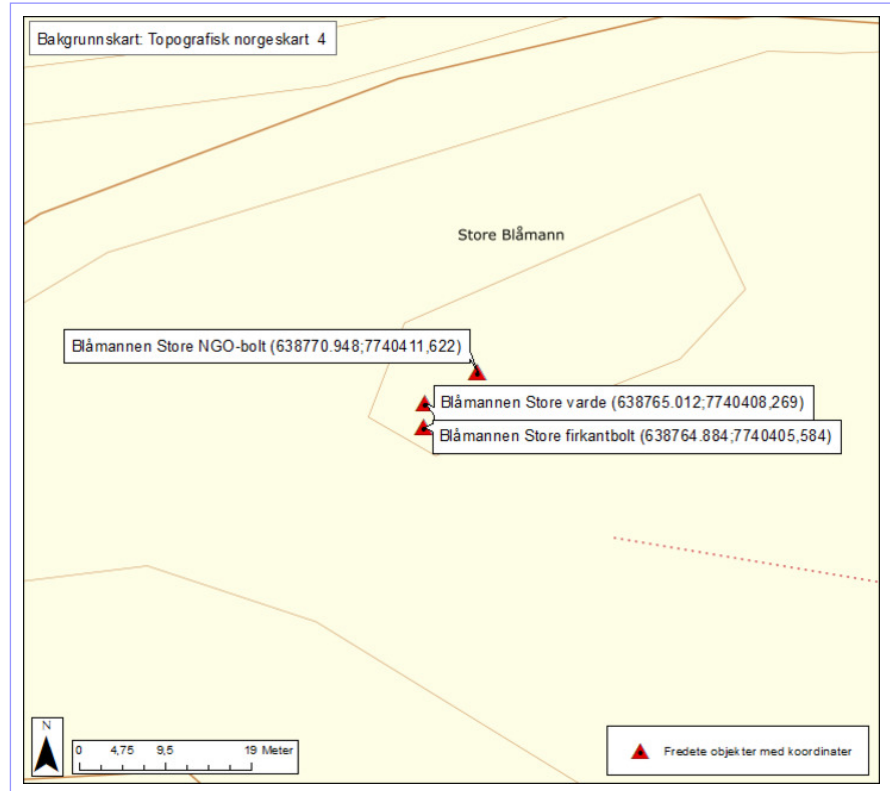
Bakgrunnskart: Topografisk norgeskart 4

Store Blåmann

Blåmannen Store NGO-bolt (638770.948;7740411,622)

Blåmannen Store varde (638765.012;7740408,269)

Blåmannen Store firkantbolt (638764.884;7740405,584)

N

0 4,75 9,5 19 Meter

Fredete objekter med koordinater